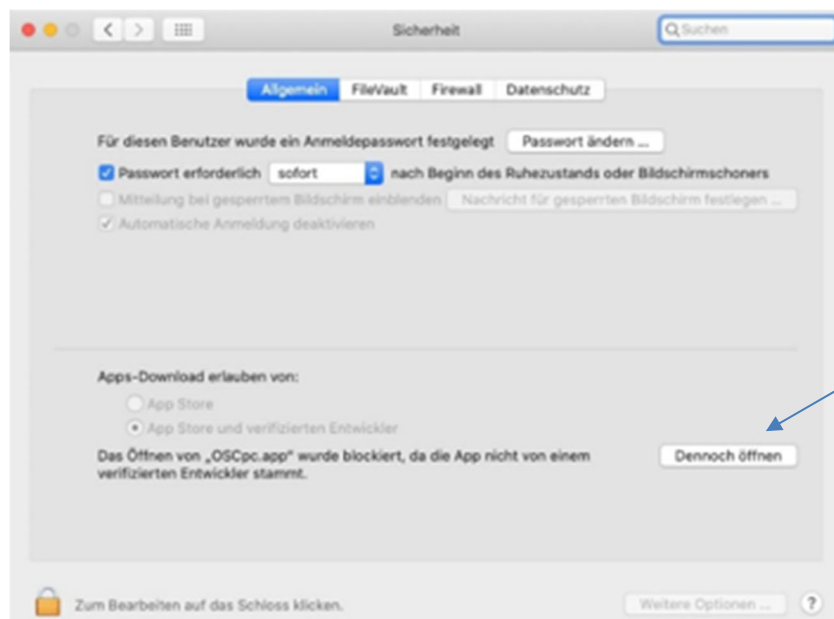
Sicherheit

Suchen

Allgemein FileVault Firewall Datenschutz

Für diesen Benutzer wurde ein Anmeldepasswort festgelegt Passwort ändern ...

Passwort erforderlich sofort nach Beginn des Ruhezustands oder Bildschirmschoners

Mitteilung bei gesperrtem Bildschirm einblenden Nachricht für gesperrten Bildschirm festlegen ...

Automatische Anmeldung deaktivieren

Apps-Download erlauben von:

App Store

App Store und verifizierten Entwickler

Das Öffnen von „OSCpc.app" wurde blockiert, da die App nicht von einem verifizierten Entwickler stammt.

Dennoch öffnen

Zum Bearbeiten auf das Schloss klicken.

Weitere Optionen ...

?